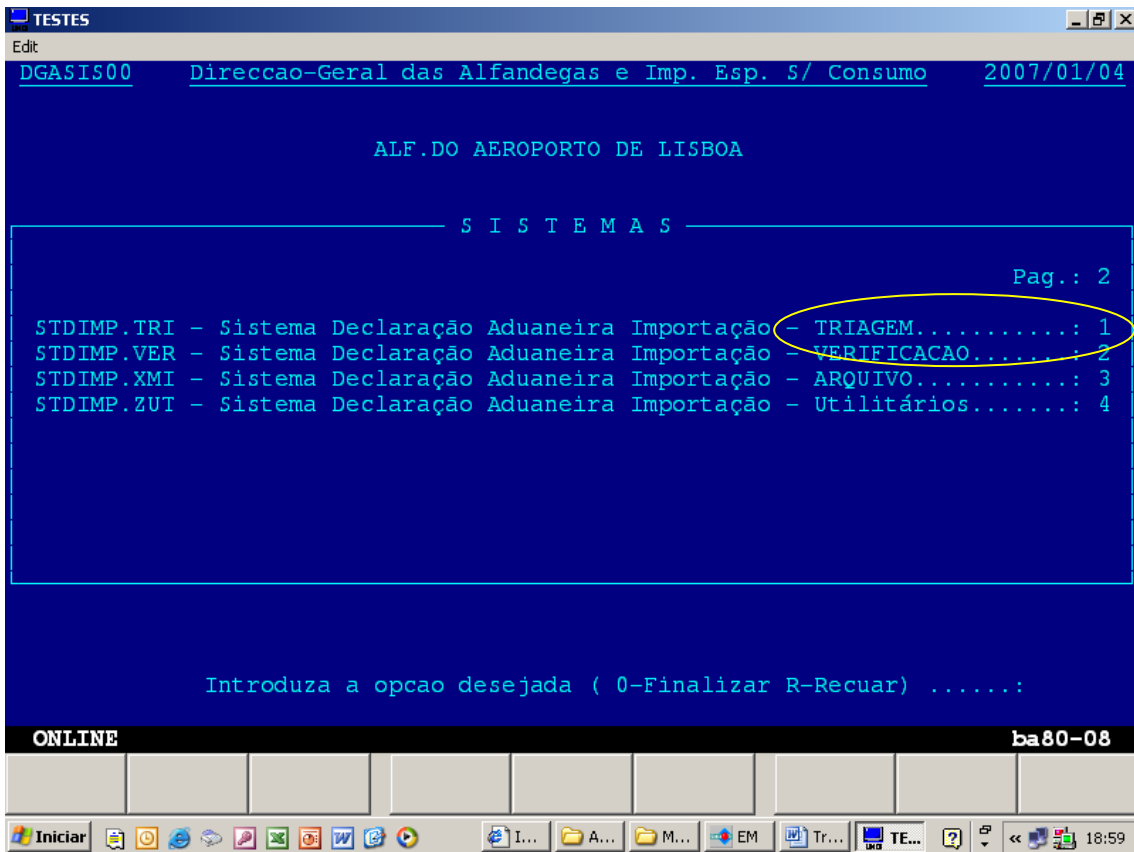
TESTES

Edit

DGASIS00 Direccao-Geral das Alfandegas e Imp. Esp. S/ Consumo 2007/01/04

ALF.DO AEROPORTO DE LISBOA

S I S T E M A S

Pag.: 2

STDIMP.TRI - Sistema Declaração Aduaneira Importação - TRIAGEM..........: 1
STDIMP.VER - Sistema Declaração Aduaneira Importação - VERIFICACAO......: 2
STDIMP.XMI - Sistema Declaração Aduaneira Importação - ARQUIVO..........: 3
STDIMP.ZUT - Sistema Declaração Aduaneira Importação - Utilitários......: 4

Introduza a opcao desejada ( 0-Finalizar R-Recuar) ......:

ONLINE ba80-08

Iniciar I... A... M... EM Tr... TE... 18:59